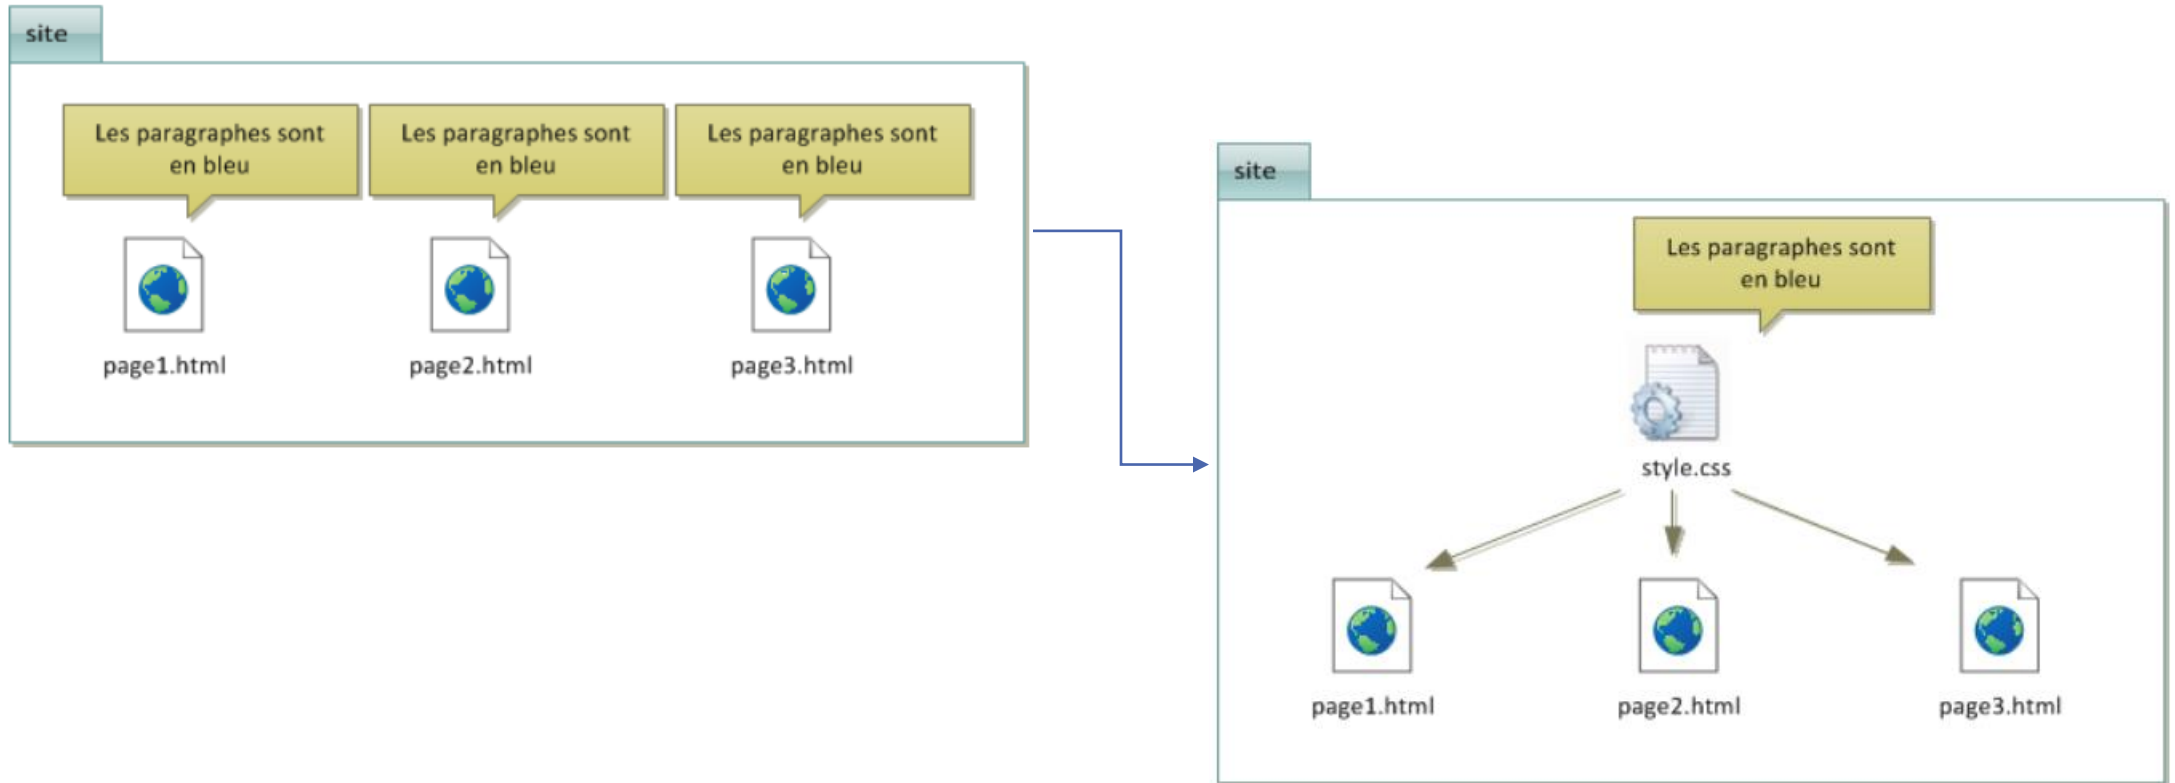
site

Les paragraphes sont en bleu

Les paragraphes sont en bleu

Les paragraphes sont en bleu

page1.html

page2.html

page3.html

site

Les paragraphes sont en bleu

style.css

page1.html

page2.html

page3.html